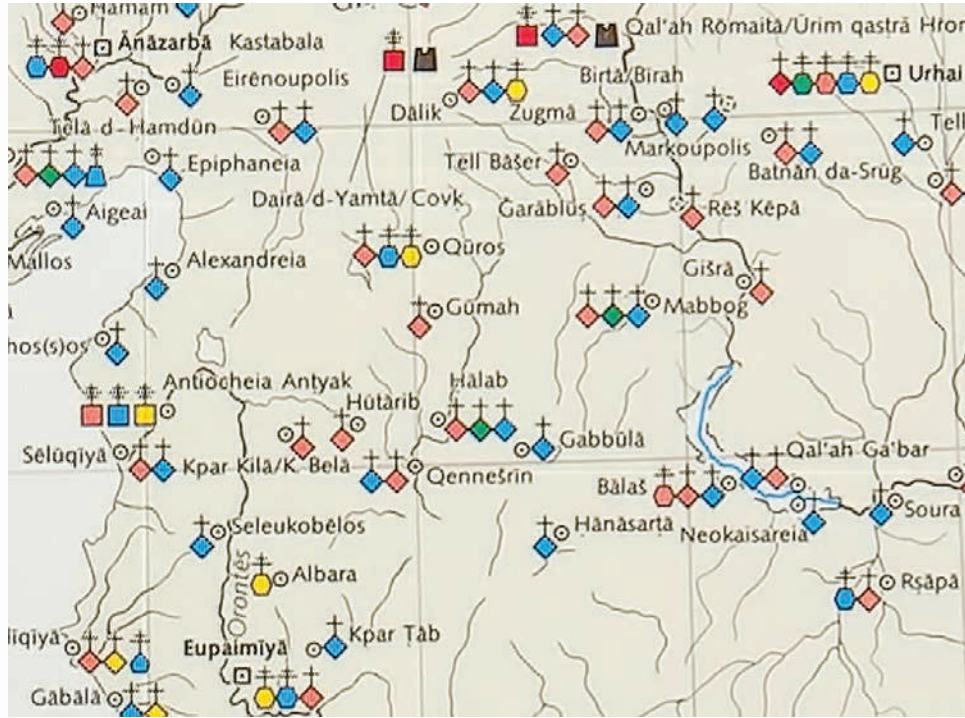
Ḥamam
Ănăzarbă
Kastabala
Qal'ah Rōmaită/Ūrim qastră Hrom
Birtă/Bīrah
Urhai
Eirēnoupolis
Dālik
Zugmă
Telă d-Ḥamdūn
Tell
Epiphaneia
Markoupolis
Tell Bāšer
Batnān da-Srūg
Aigeai
Dairā d-Yamtā/ Covk
Ğarāblus
Rēš Kēpā
Mallos
Qūros
Alexandreia
Gišrā
Gūmah
Mabbog
hos(s)os
Antiocheia Antyak
Ḥalab
Ḥūtārib
Gabbūlā
Qal'ah Ğa'bar
Sēlūqiyā
Kpar Kilā/K. Belā
Qennešrīn
Bālaš
Seleukobēlos
Ḥānāsartā
Neokaisareia
Soura
Orontēs
Albara
Rṣāpā
liqiyā
Kpar Ṭāb
Eupaimīyā
Gabālā